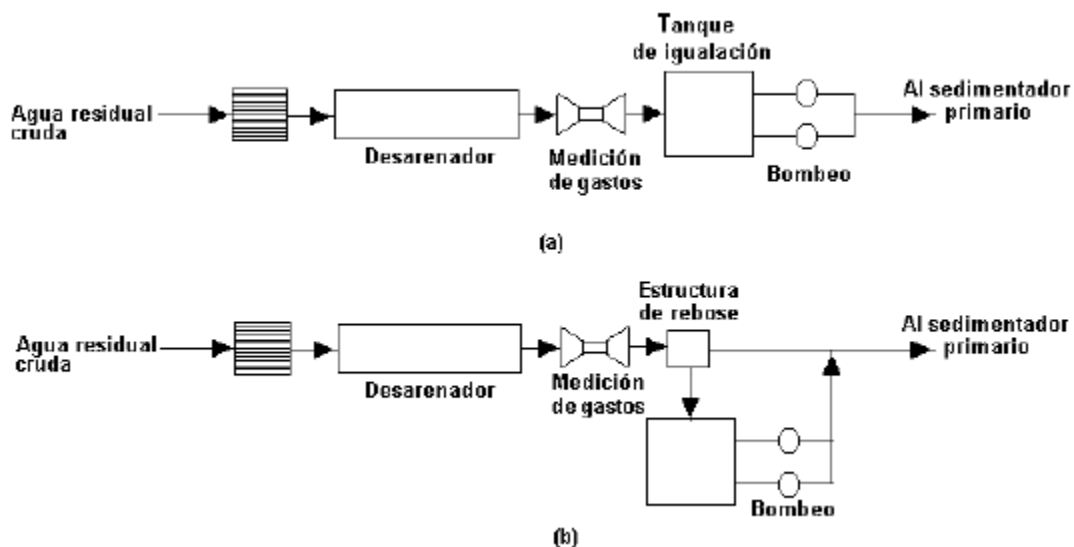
Tanque de igualación

Agua residual cruda

Desarenador

Medición de gastos

Bombeo

Al sedimentador primario

(a)

Estructura de rebose

Agua residual cruda

Desarenador

Medición de gastos

Al sedimentador primario

Bombeo

(b)